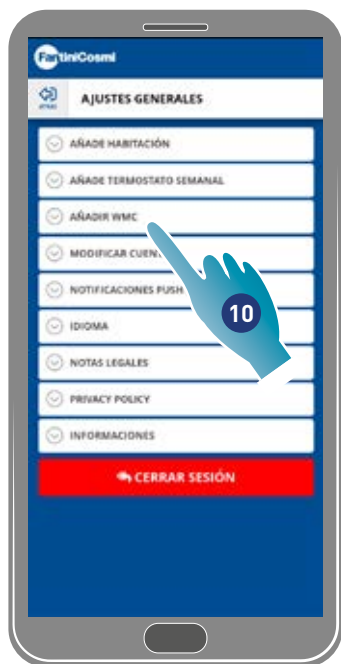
FantiniCosmi

ATRÁS

AJUSTES GENERALES

AÑADE HABITACIÓN

AÑADE TERMOSTATO SEMANAL

AÑADIR WMC

MODIFICAR CUENT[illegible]

NOTIFICACIONES PUSH

IDIOMA

NOTAS LEGALES

PRIVACY POLICY

INFORMACIONES

CERRAR SESIÓN

10